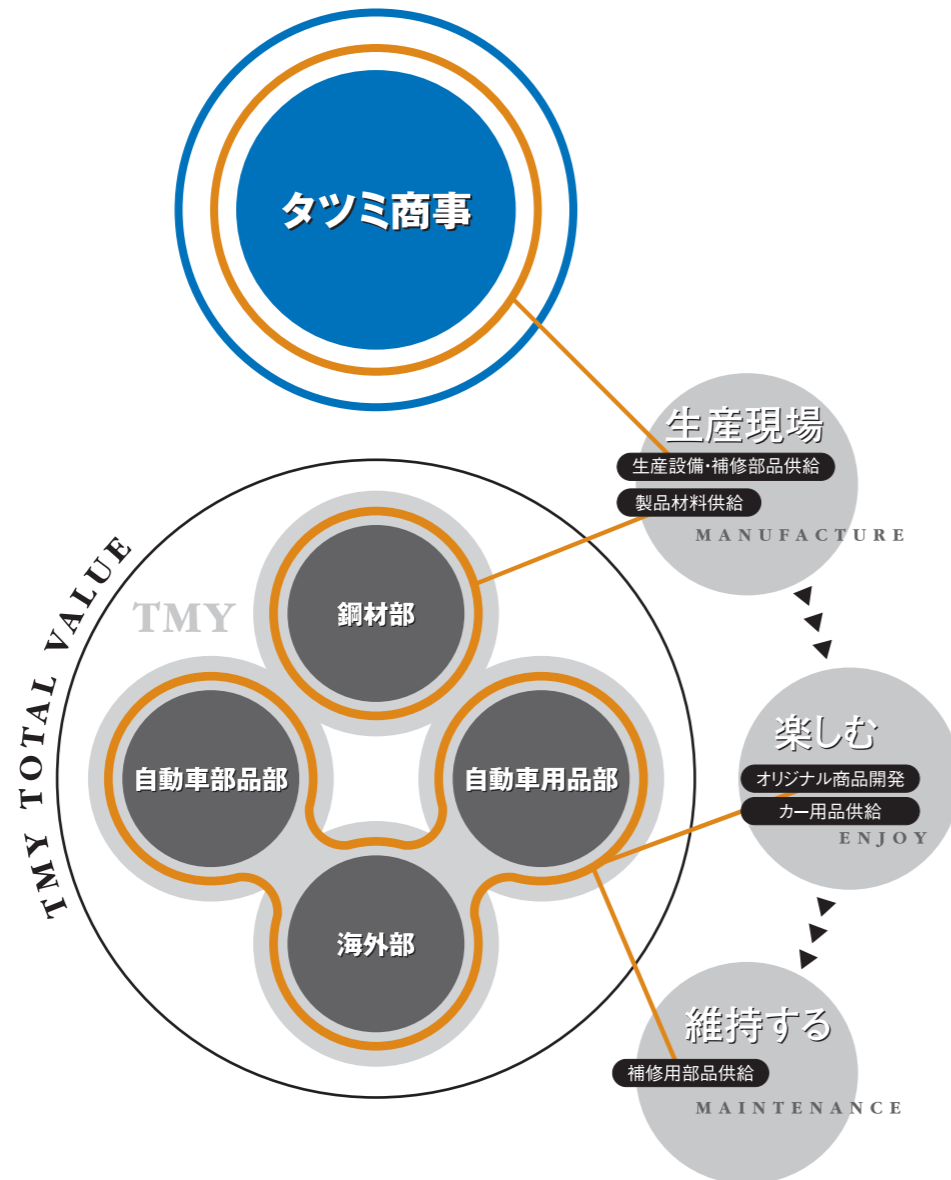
タツミ商事

生産現場
生産設備・補修部品供給
製品材料供給
MANUFACTURE

TMY TOTAL VALUE
TMY

鋼材部
自動車部品部
自動車用品部
海外部

楽しむ
オリジナル商品開発
カー用品供給
ENJOY

維持する
補修用部品供給
MAINTENANCE